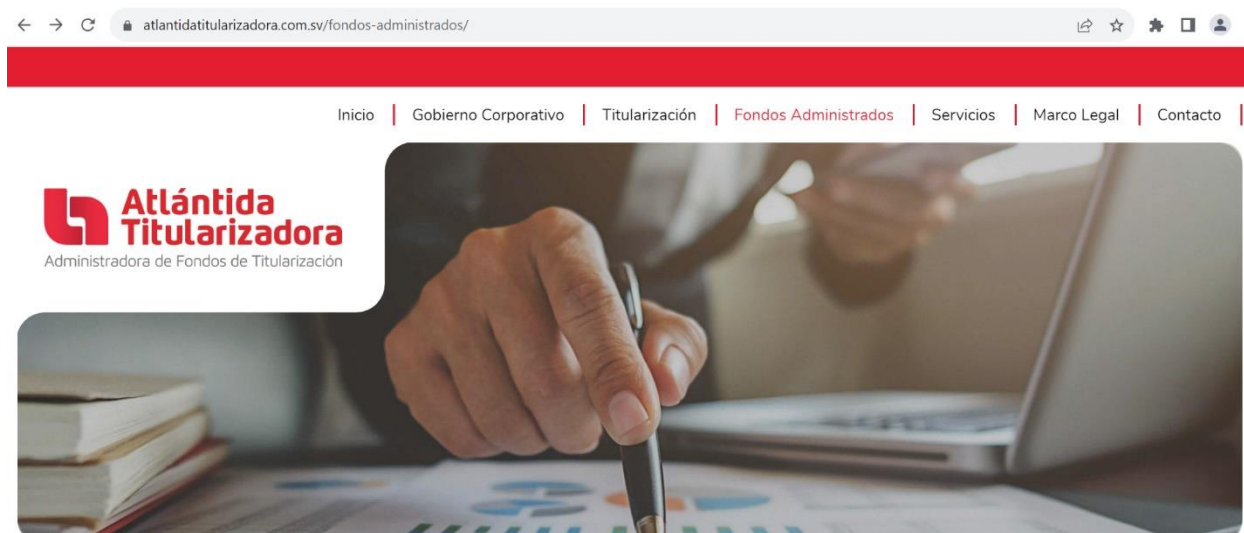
atlantidatitularizadora.com.sv/fondos-administrados/

Inicio | Gobierno Corporativo | Titularización | Fondos Administrados | Servicios | Marco Legal | Contacto |

Atlántida Titularizadora
Administradora de Fondos de Titularización